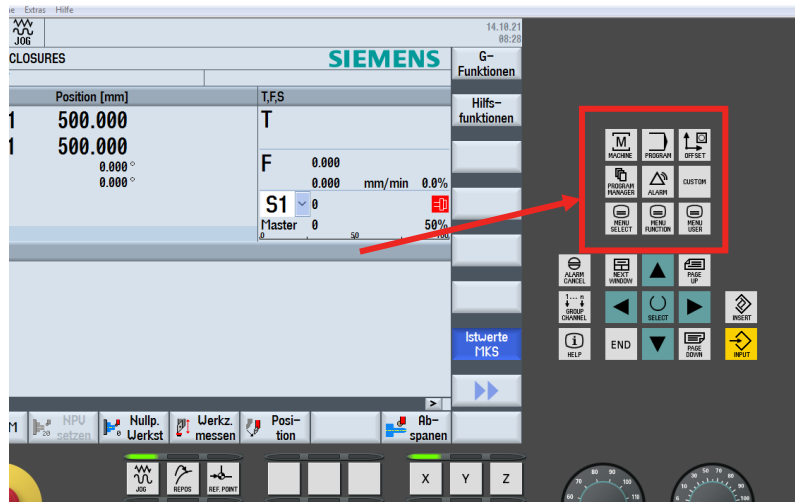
ie Extras Hilfe

JOG

14.10.21
08:28

CLOSURES

SIEMENS

G-Funktionen

Position [mm]

T,F,S

1 500.000

T

Hilfsfunktionen

1 500.000

0.000 °

0.000 °

F 0.000

0.000 mm/min 0.0%

S1 0

Master 0 50%

0 50 100

Istwerte MKS

M

NPV setzen

Nullp. Werkst

Werkz. messen

Position

Abspanen

MACHINE

PROGRAM

OFFSET

PROGRAM MANAGER

ALARM

CUSTOM

MENU SELECT

MENU FUNCTION

MENU USER

ALARM CANCEL

NEXT WINDOW

PAGE UP

GROUP CHANNEL

SELECT

INSERT

HELP

END

PAGE DOWN

INPUT

JOG

REPOS

REF. POINT

X

Y

Z